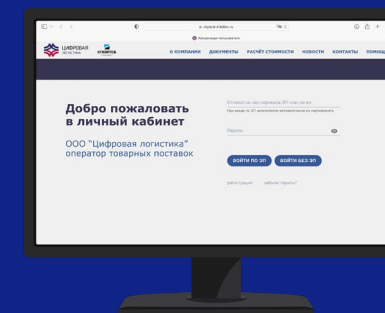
ЦИФРОВАЯ ЛОГИСТИКА

О КОМПАНИИ ДОКУМЕНТЫ РАСЧЁТ СТОИМОСТИ НОВОСТИ КОНТАКТЫ ПОМОЩ

Добро пожаловать в личный кабинет

ООО "Цифровая логистика" оператор товарных поставок

Пароль

ВОЙТИ ПО ЭП

ВОЙТИ БЕЗ ЭП

регистрация

забыли пароль?